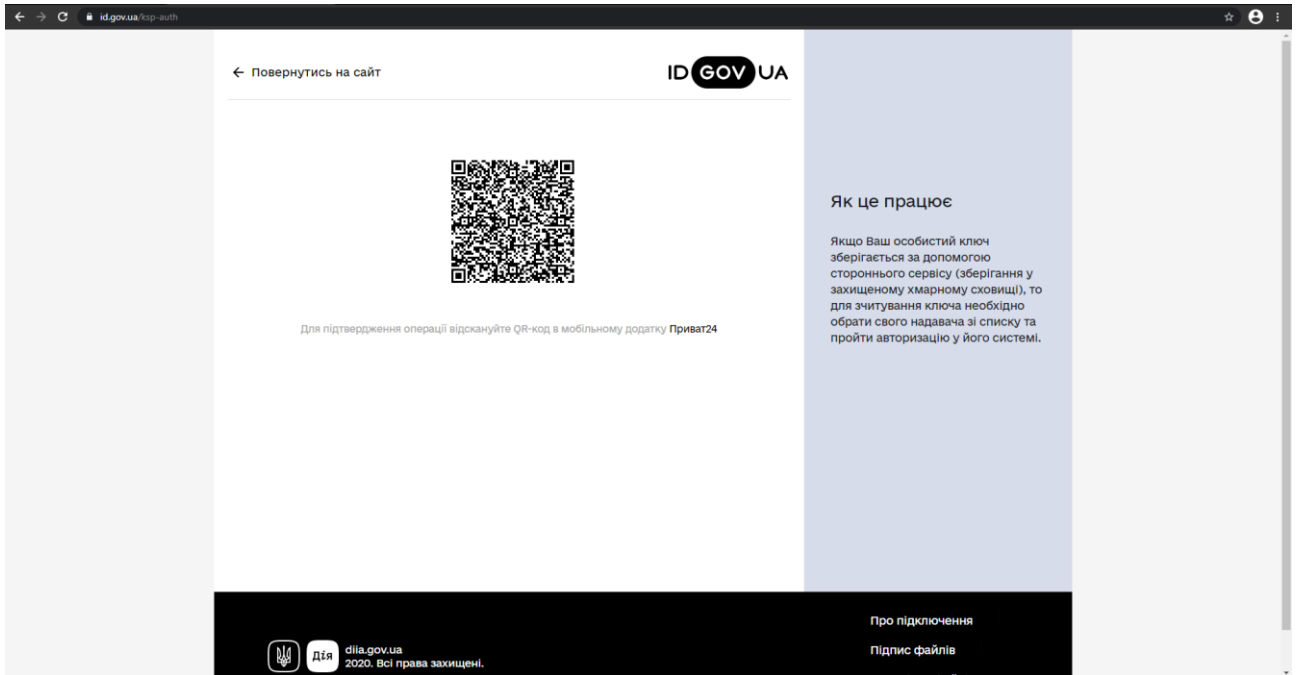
id.gov.ua/ksp-auth

← Повернутись на сайт

ID GOV UA

Для підтвердження операції відскануйте QR-код в мобільному додатку Приват24

Як це працює

Якщо Ваш особистий ключ зберігається за допомогою стороннього сервісу (зберігання у захищеному хмарному сховищі), то для зчитування ключа необхідно обрати свого надавача зі списку та пройти авторизацію у його системі.

Дія

diia.gov.ua
2020. Всі права захищені.

Про підключення

Підпис файлів